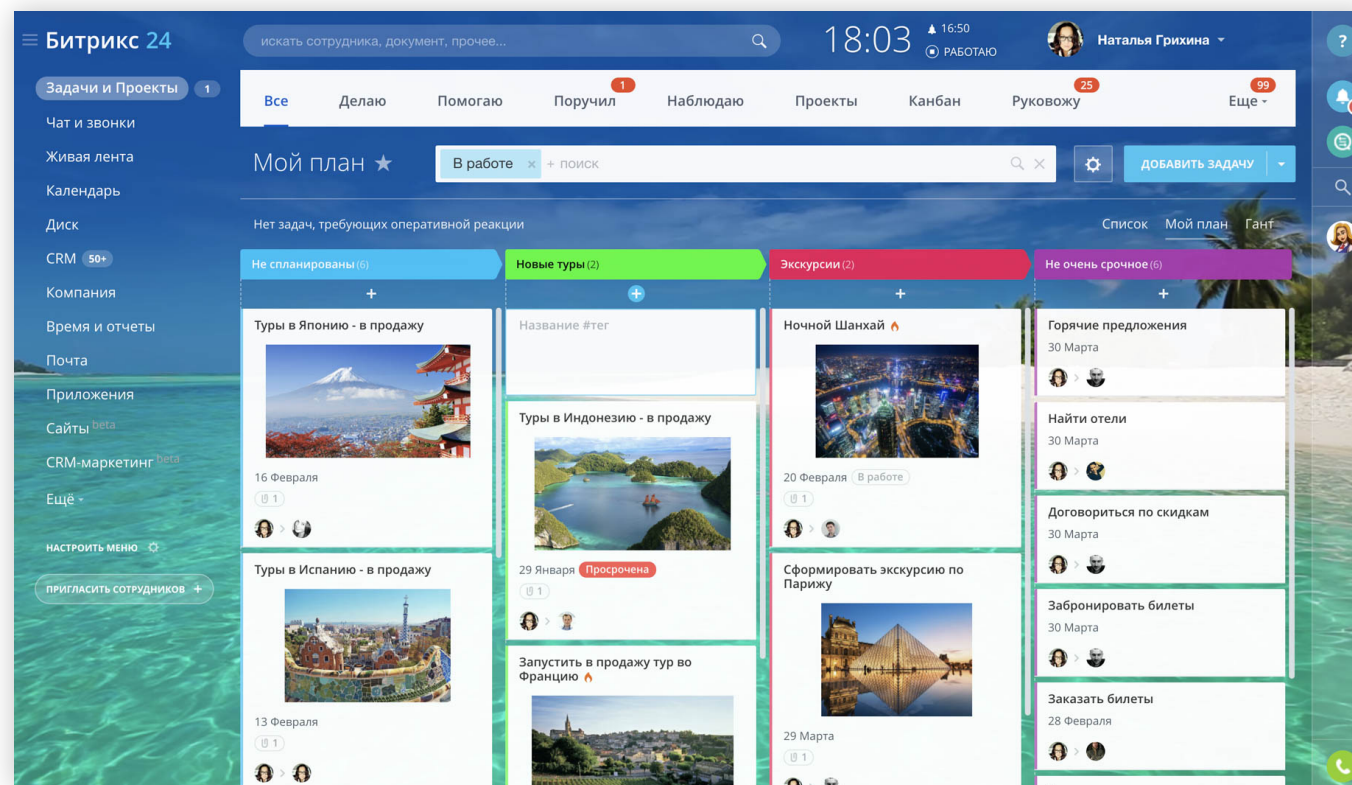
Битрикс 24

искать сотрудника, документ, прочее...

18:03

16:50
РАБОТАЮ

Наталья Грихина

Задачи и Проекты 1
Чат и звонки
Живая лента
Календарь
Диск
CRM 50+
Компания
Время и отчеты
Почта
Приложения
Сайты beta
CRM-маркетинг beta
Ещё

НАСТРОИТЬ МЕНЮ

ПРИГЛАСИТЬ СОТРУДНИКОВ +

Все | Делаю | Помогаю | Поручил 1 | Наблюдаю | Проекты | Канбан | Руковожу 25 | Еще 99

Мой план

В работе × + поиск

ДОБАВИТЬ ЗАДАЧУ

Нет задач, требующих оперативной реакции

Список | Мой план | Гант

Не спланированы (6)

+

Туры в Японию - в продажу

16 Февраля

1

Туры в Испанию - в продажу

13 Февраля

1

Новые туры (2)

+

Название #тег

Туры в Индонезию - в продажу

29 Января Просрочена

1

Запустить в продажу тур во Францию

Экскурсии (2)

+

Ночной Шанхай

20 Февраля В работе

1

Сформировать экскурсию по Парижу

29 Марта

1

Не очень срочное (6)

+

Горячие предложения
30 Марта

Найти отели
30 Марта

Договориться по скидкам
30 Марта

Забронировать билеты
30 Марта

Заказать билеты
28 Февраля

?